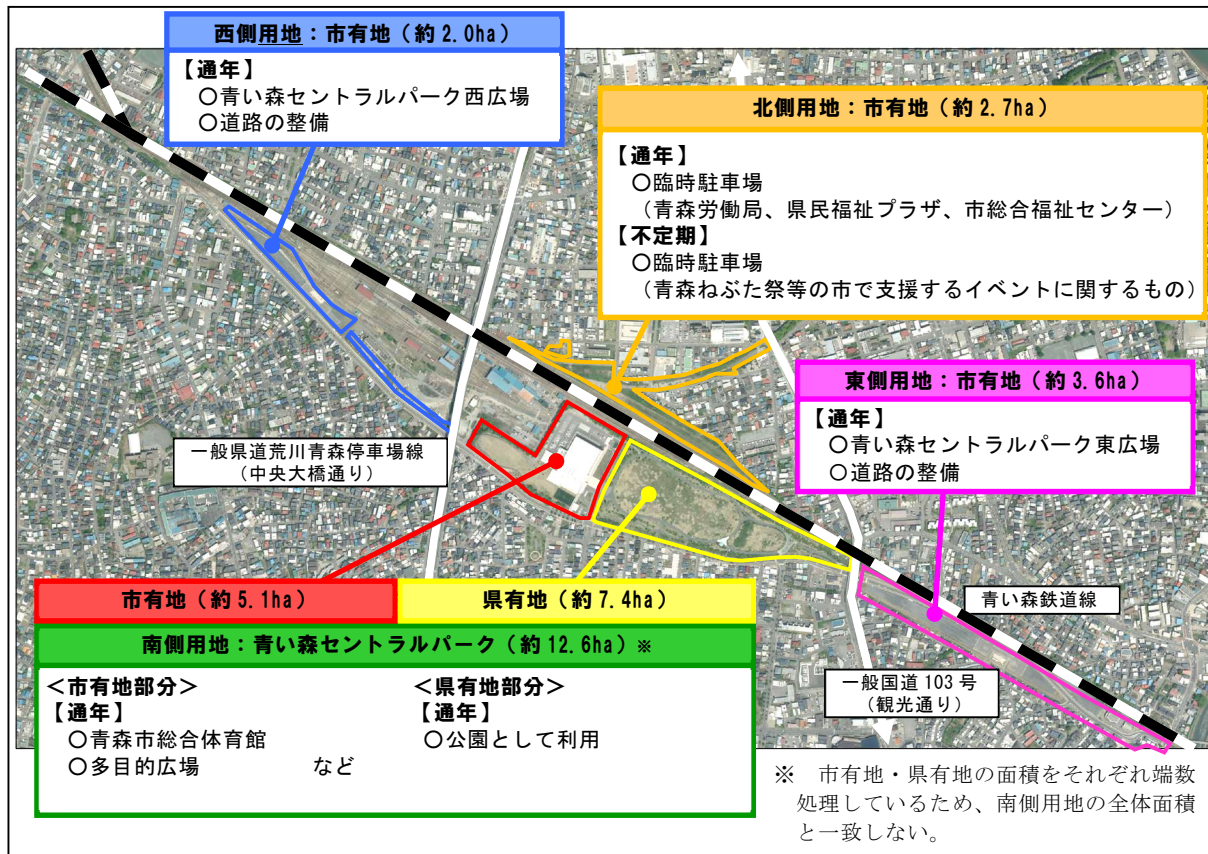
西側用地：市有地（約 2.0ha）

【通年】
○青い森セントラルパーク西広場
○道路の整備

北側用地：市有地（約 2.7ha）

【通年】
○臨時駐車場
（青森労働局、県民福祉プラザ、市総合福祉センター）
【不定期】
○臨時駐車場
（青森ねぶた祭等の市で支援するイベントに関するもの）

東側用地：市有地（約 3.6ha）

【通年】
○青い森セントラルパーク東広場
○道路の整備

一般県道荒川青森停車場線
（中央大橋通り）

市有地（約 5.1ha）

県有地（約 7.4ha）

南側用地：青い森セントラルパーク（約 12.6ha）※

＜市有地部分＞
【通年】
○青森市総合体育館
○多目的広場　　　など

＜県有地部分＞
【通年】
○公園として利用

青い森鉄道線

一般国道 103 号
（観光通り）

※　市有地・県有地の面積をそれぞれ端数処理しているため、南側用地の全体面積と一致しない。